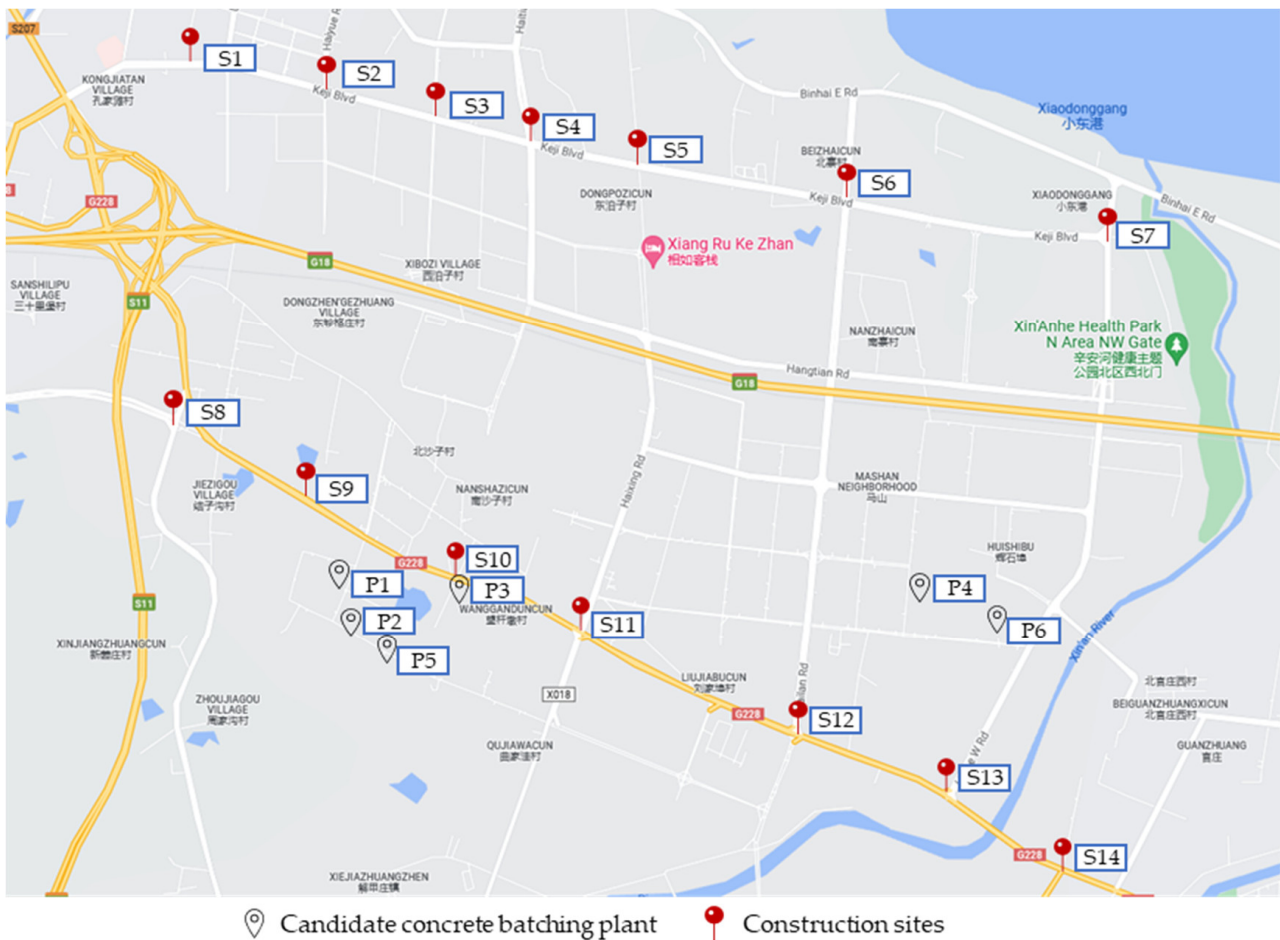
S207
S1
KONGJIATAN VILLAGE
孔家滩村
Haiyue Rd
S2
Keji Blvd
S3
Haitai
S4
S5
Keji Blvd
Binhai E Rd
Xiaodonggang
小东港
BEIZHAICUN
北寨村
S6
Keji Blvd
DONGPOZICUN
东泊子村
XIAODONGGANG
小东港
Binhai E Rd
Keji Blvd
S7
G228
G18
Xiang Ru Ke Zhan
相如客栈
XIBOZI VILLAGE
西泊子村
SANSHILIPU VILLAGE
三十里堡村
S11
DONGZHEN'GEZHUANG VILLAGE
东神格庄村
NANZHAICUN
南寨村
Xin'Anhe Health Park N Area NW Gate
辛安河健康主题公园北区西北门
Hangtian Rd
G18
S8
北沙子村
JIEZIGOU VILLAGE
结子沟村
S9
NANSHAZICUN
南沙子村
Haixing Rd
MASHAN NEIGHBORHOOD
马山
HUISHIBU
灰石埠
G228
S10
P1
P3
P4
S11
P2
WANGGANDUNCUN
望汗墩村
S11
P6
P5
XINJIANGZHUANGCUN
新疆庄村
Xin'an River
ZHOUJIAGOU VILLAGE
周家沟村
X018
LIUJIABUCUN
刘家埠村
北宫庄西村
BEIGUANZHUANGXICUN
北宫庄西村
G228
S12
GUANZHUANG
官庄
QUJIAWACUN
曲家洼村
S13
G228
S14
XIEJIAZHUANGZHEN
解甲庄镇
Candidate concrete batching plant
Construction sites